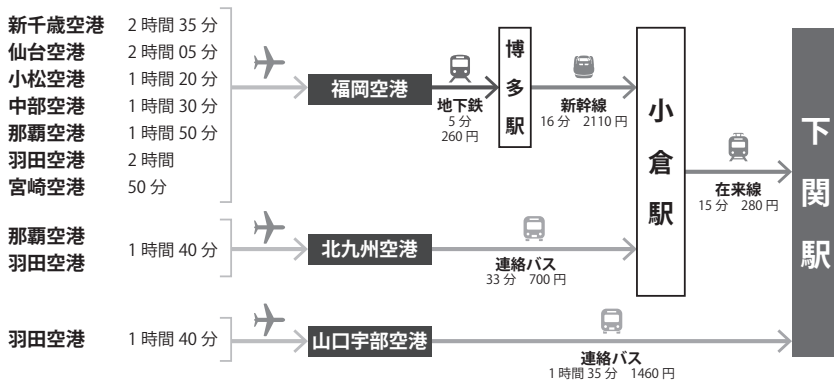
新千歳空港 2時間35分
仙台空港 2時間05分
小松空港 1時間20分
中部空港 1時間30分
那覇空港 1時間50分
羽田空港 2時間
宮崎空港 50分

福岡空港

地下鉄
5分
260円

博多駅

新幹線
16分 2110円

小倉駅

在来線
15分 280円

下関駅

那覇空港
羽田空港 1時間40分

北九州空港

連絡バス
33分 700円

羽田空港 1時間40分

山口宇部空港

連絡バス
1時間35分 1460円